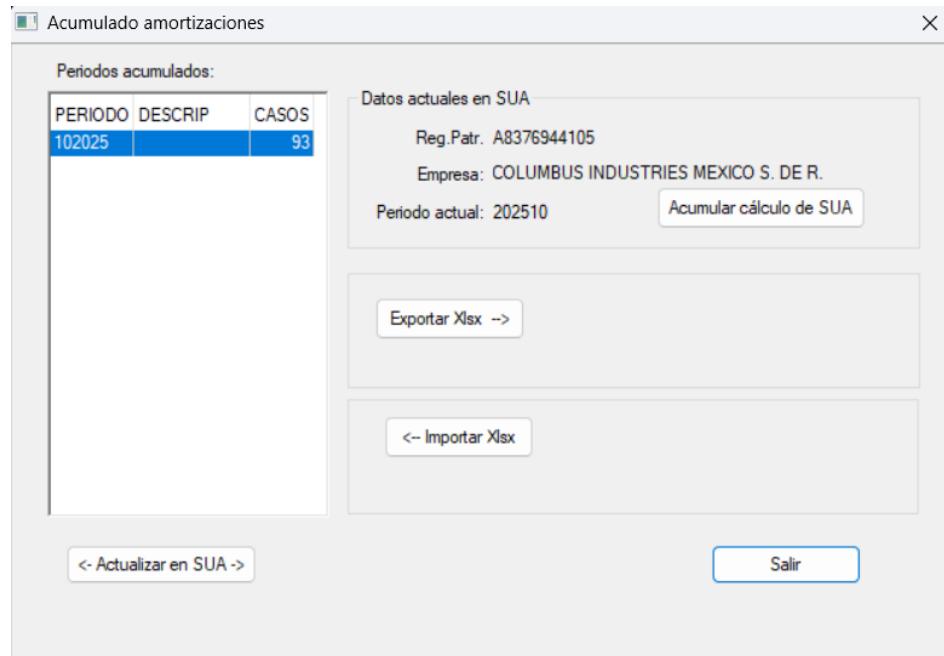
Acumulado amortizaciones

Periodos acumulados:

| PERIODO | DESCRIP | CASOS |
|---|---|---|
| 102025 | | 93 |

Datos actuales en SUA

Reg.Patr. A8376944105

Empresa: COLUMBUS INDUSTRIES MEXICO S. DE R.

Periodo actual: 202510

Acumular cálculo de SUA

Exportar Xlsx -->

<-- Importar Xlsx

<- Actualizar en SUA ->

Salir